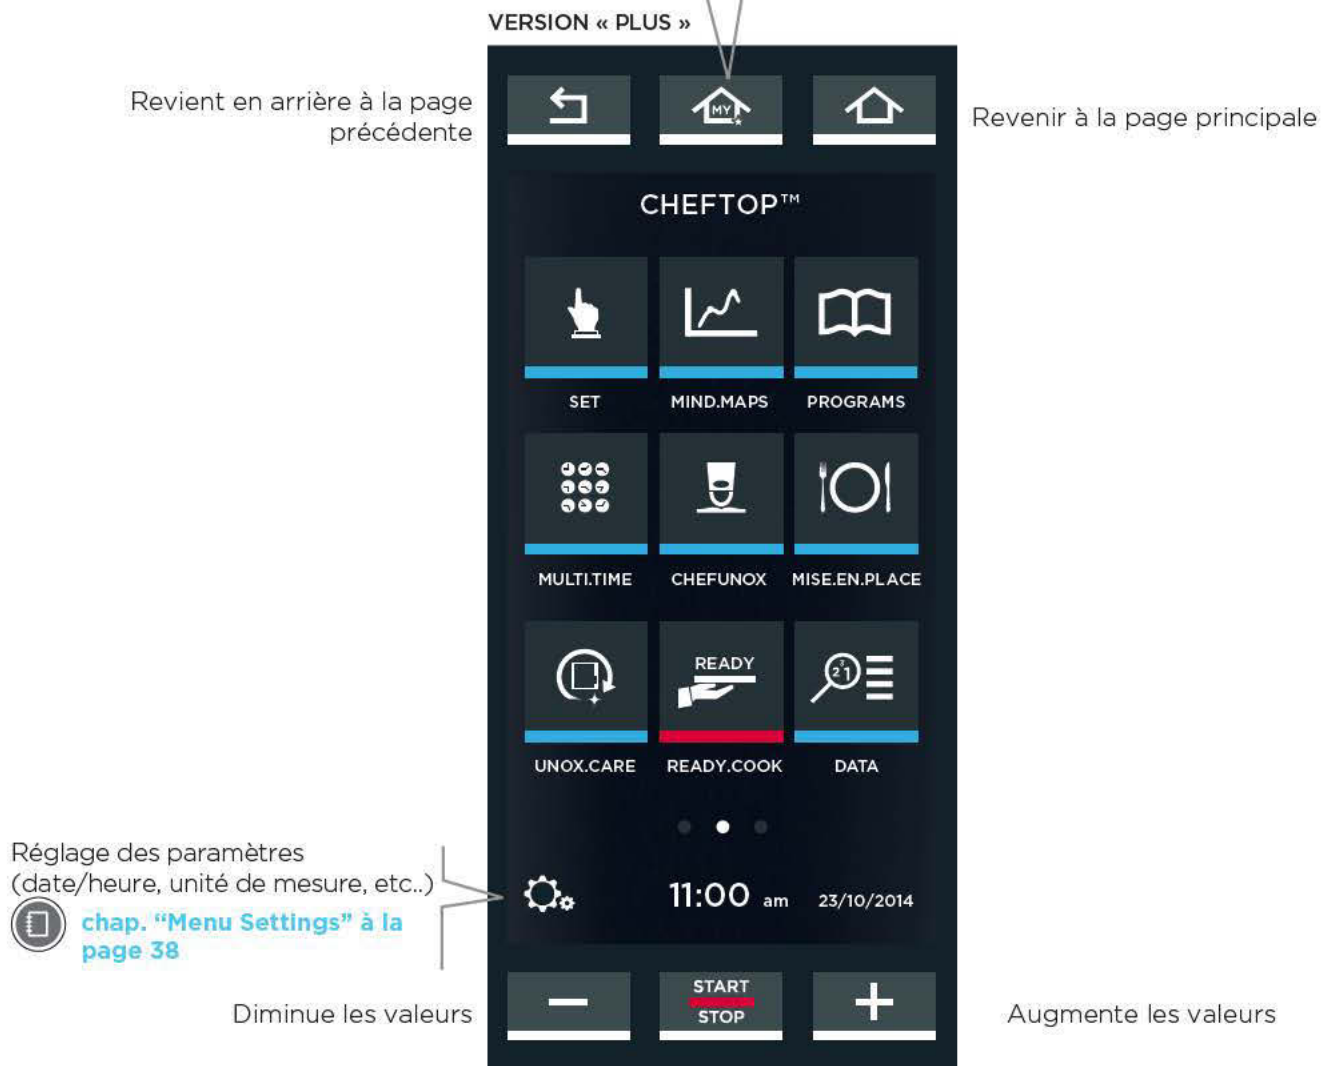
VERSION « PLUS »

Revient en arrière à la page précédente

MY

Revenir à la page principale

CHEFTOP™

SET

MIND.MAPS

PROGRAMS

MULTI.TIME

CHEFUNOX

MISE.EN.PLACE

UNOX.CARE

READY

READY.COOK

DATA

Réglage des paramètres (date/heure, unité de mesure, etc..)

chap. “Menu Settings” à la page 38

11:00 am 23/10/2014

Diminue les valeurs

START
STOP

Augmente les valeurs